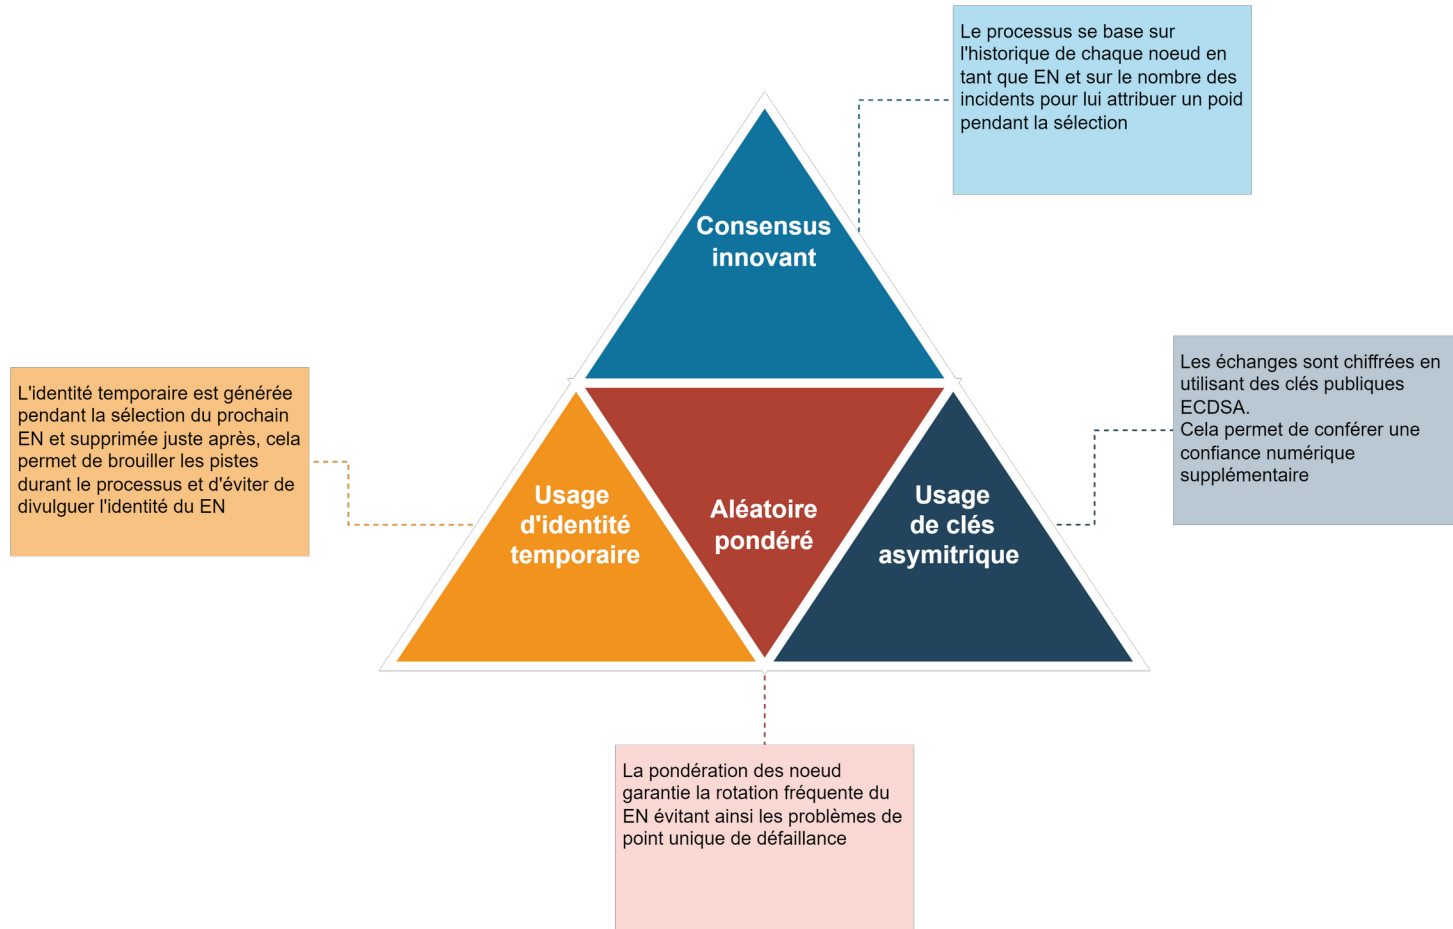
Le processus se base sur l'historique de chaque noeud en tant que EN et sur le nombre des incidents pour lui attribuer un poid pendant la sélection

Consensus innovant

L'identité temporaire est générée pendant la sélection du prochain EN et supprimée juste après, cela permet de brouiller les pistes durant le processus et d'éviter de divulguer l'identité du EN

Usage d'identité temporaire

Aléatoire pondéré

Usage de clés asymitrique

Les échanges sont chiffrées en utilisant des clés publiques ECDSA.
Cela permet de conférer une confiance numérique supplémentaire

La pondération des noeud garantie la rotation fréquente du EN évitant ainsi les problèmes de point unique de défaillance